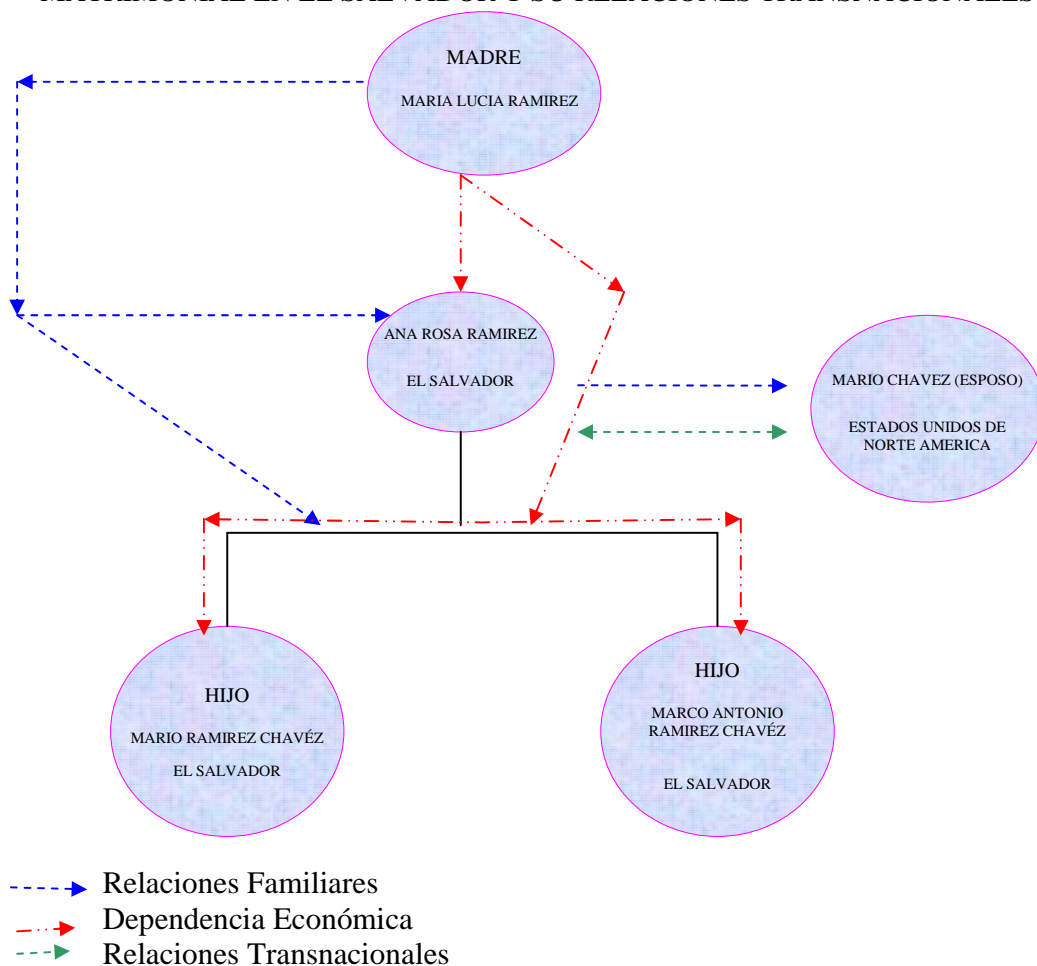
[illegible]

MADRE

MARIA LUCIA RAMIREZ

ANA ROSA RAMIREZ

EL SALVADOR

MARIO CHAVEZ (ESPOSO)

ESTADOS UNIDOS DE NORTE AMERICA

HIJO

MARIO RAMIREZ CHAVÉZ

EL SALVADOR

HIJO

MARCO ANTONIO RAMIREZ CHAVÉZ

EL SALVADOR

Relaciones Familiares

Dependencia Económica

Relaciones Transnacionales